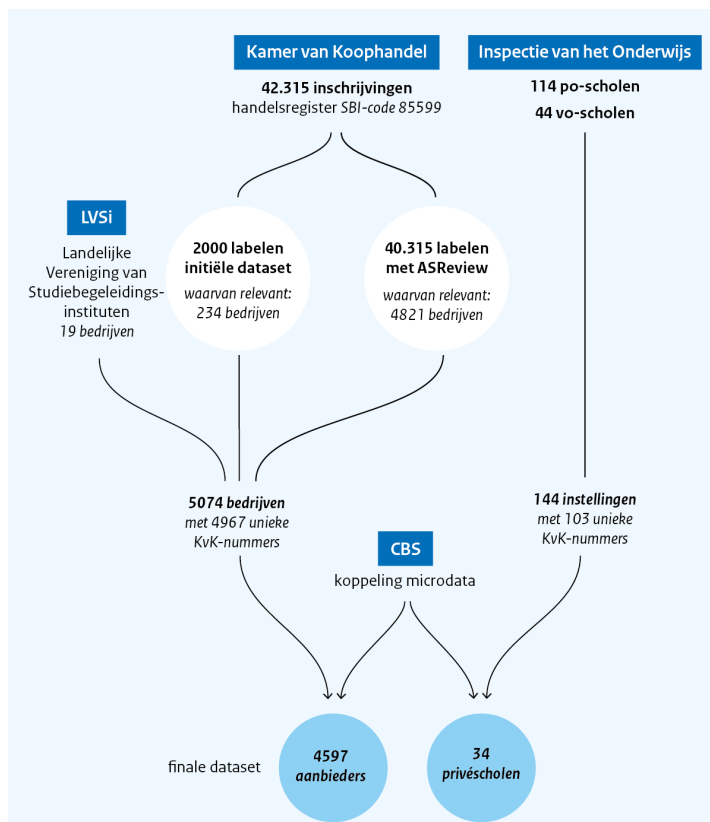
Kamer van Koophandel

42.315 inschrijvingen
handelsregister SBI-code 85599

Inspectie van het Onderwijs

114 po-scholen
44 vo-scholen

LVSi

Landelijke Vereniging van Studiebegeleidingsinstituten
19 bedrijven

2000 labelen initiële dataset
waarvan relevant: 234 bedrijven

40.315 labelen met ASReview
waarvan relevant: 4821 bedrijven

5074 bedrijven
met 4967 unieke KvK-nummers

144 instellingen
met 103 unieke KvK-nummers

CBS

koppeling microdata

finale dataset

4597 aanbieders

34 privéscholen